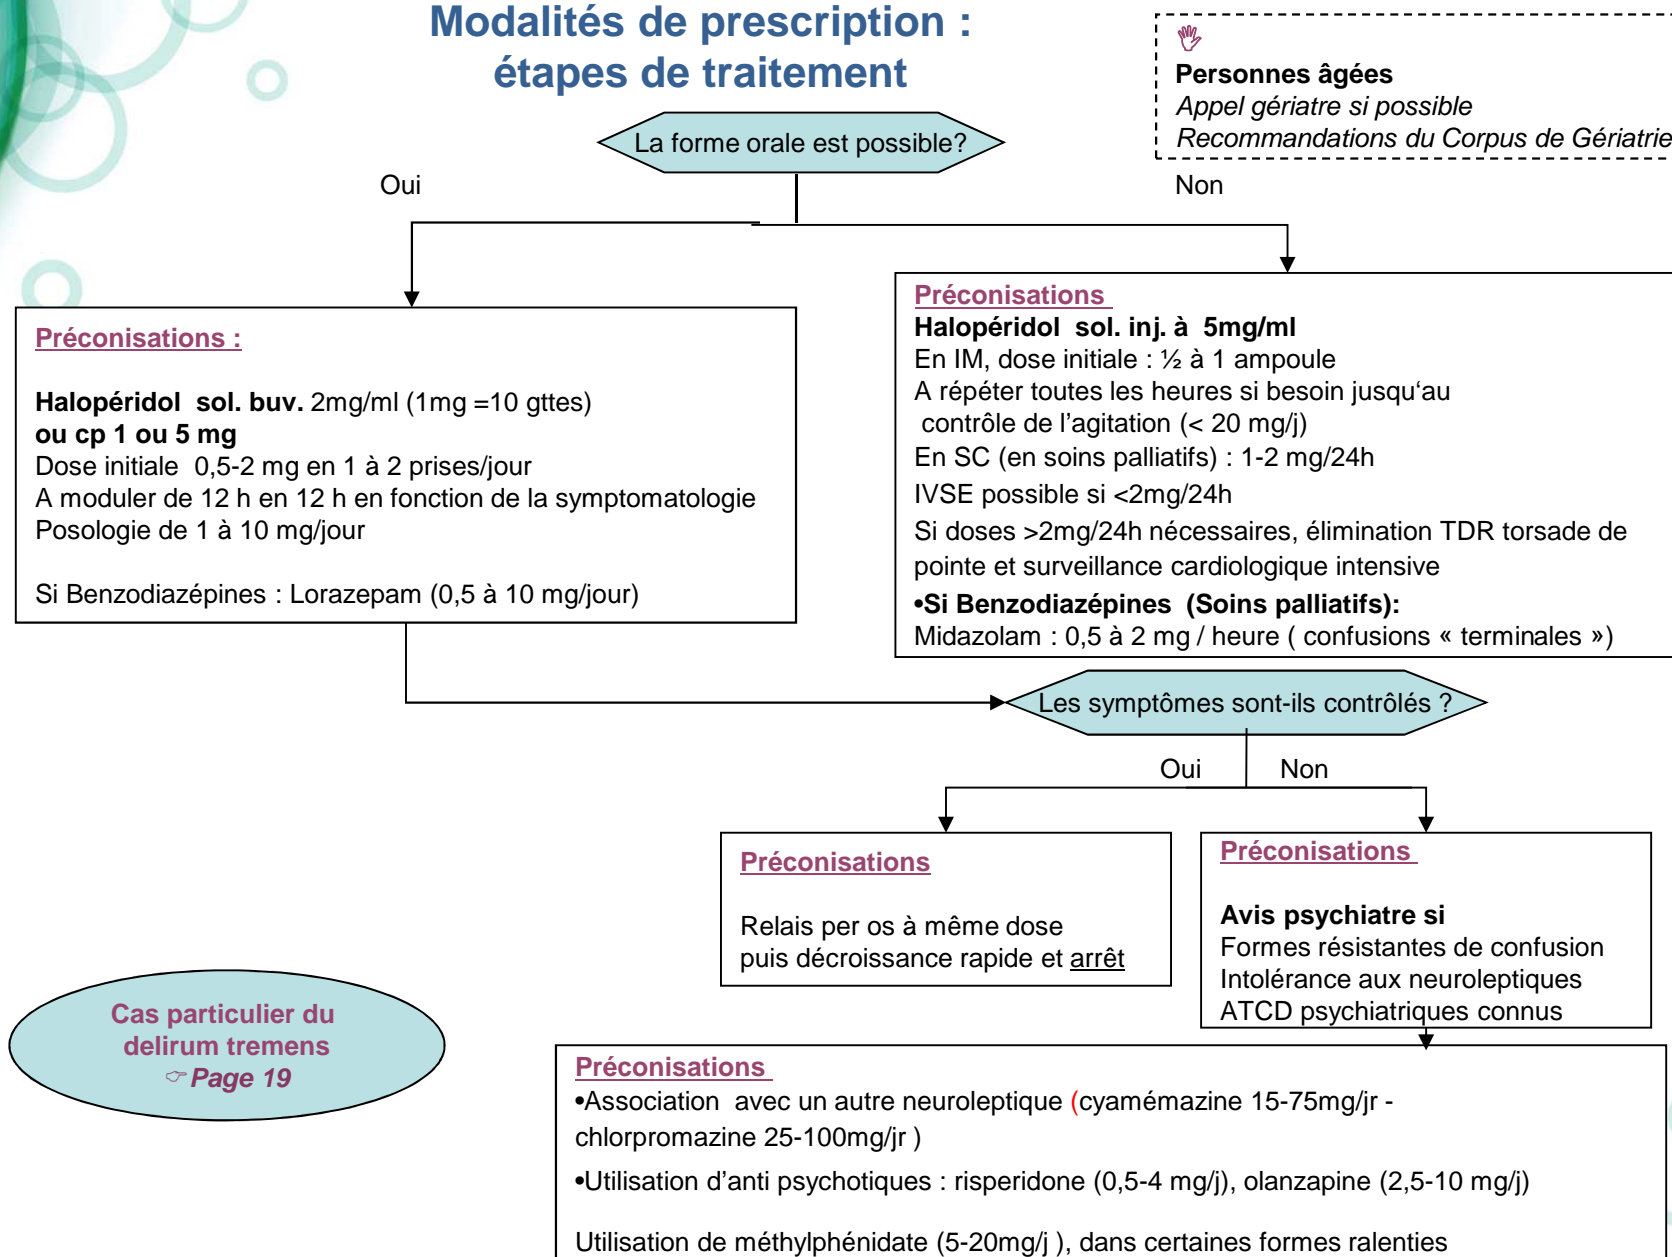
Modalités de prescription : étapes de traitement

Personnes âgées
Appel gériatre si possible
Recommandations du Corpus de Gériatrie

La forme orale est possible?

Oui

Non

Préconisations :

Halopéridol sol. buv. 2mg/ml (1mg =10 gttes)
ou cp 1 ou 5 mg
Dose initiale 0,5-2 mg en 1 à 2 prises/jour
A moduler de 12 h en 12 h en fonction de la symptomatologie
Posologie de 1 à 10 mg/jour

Si Benzodiazépines : Lorazepam (0,5 à 10 mg/jour)

Préconisations
Halopéridol sol. inj. à 5mg/ml
En IM, dose initiale : ½ à 1 ampoule
A répéter toutes les heures si besoin jusqu'au contrôle de l'agitation (< 20 mg/j)
En SC (en soins palliatifs) : 1-2 mg/24h
IVSE possible si <2mg/24h
Si doses >2mg/24h nécessaires, élimination TDR torsade de pointe et surveillance cardiologique intensive
•Si Benzodiazépines (Soins palliatifs):
Midazolam : 0,5 à 2 mg / heure ( confusions « terminales »)

Les symptômes sont-ils contrôlés ?

Oui

Non

Préconisations

Relais per os à même dose
puis décroissance rapide et arrêt

Préconisations

Avis psychiatre si
Formes résistantes de confusion
Intolérance aux neuroleptiques
ATCD psychiatriques connus

Cas particulier du delirum tremens
☞Page 19

Préconisations
•Association avec un autre neuroleptique (cyamémazine 15-75mg/jr - chlorpromazine 25-100mg/jr )
•Utilisation d'anti psychotiques : risperidone (0,5-4 mg/j), olanzapine (2,5-10 mg/j)

Utilisation de méthylphénidate (5-20mg/j ), dans certaines formes ralenties